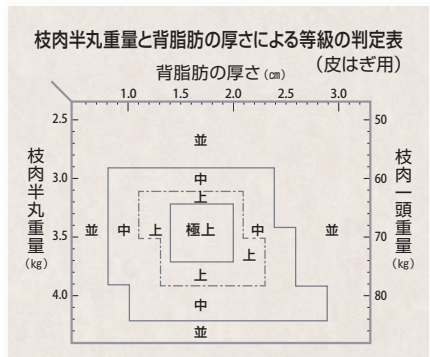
枝肉半丸重量と背脂肪の厚さによる等級の判定表

背脂肪の厚さ（cm）

（皮はぎ用）

1.0 1.5 2.0 2.5 3.0

2.5
3.0
3.5
4.0

50
60
70
80

枝肉半丸重量（kg）

枝肉一頭重量（kg）

並
中
上
並
中
上
極上
中
上
並
上
中
並